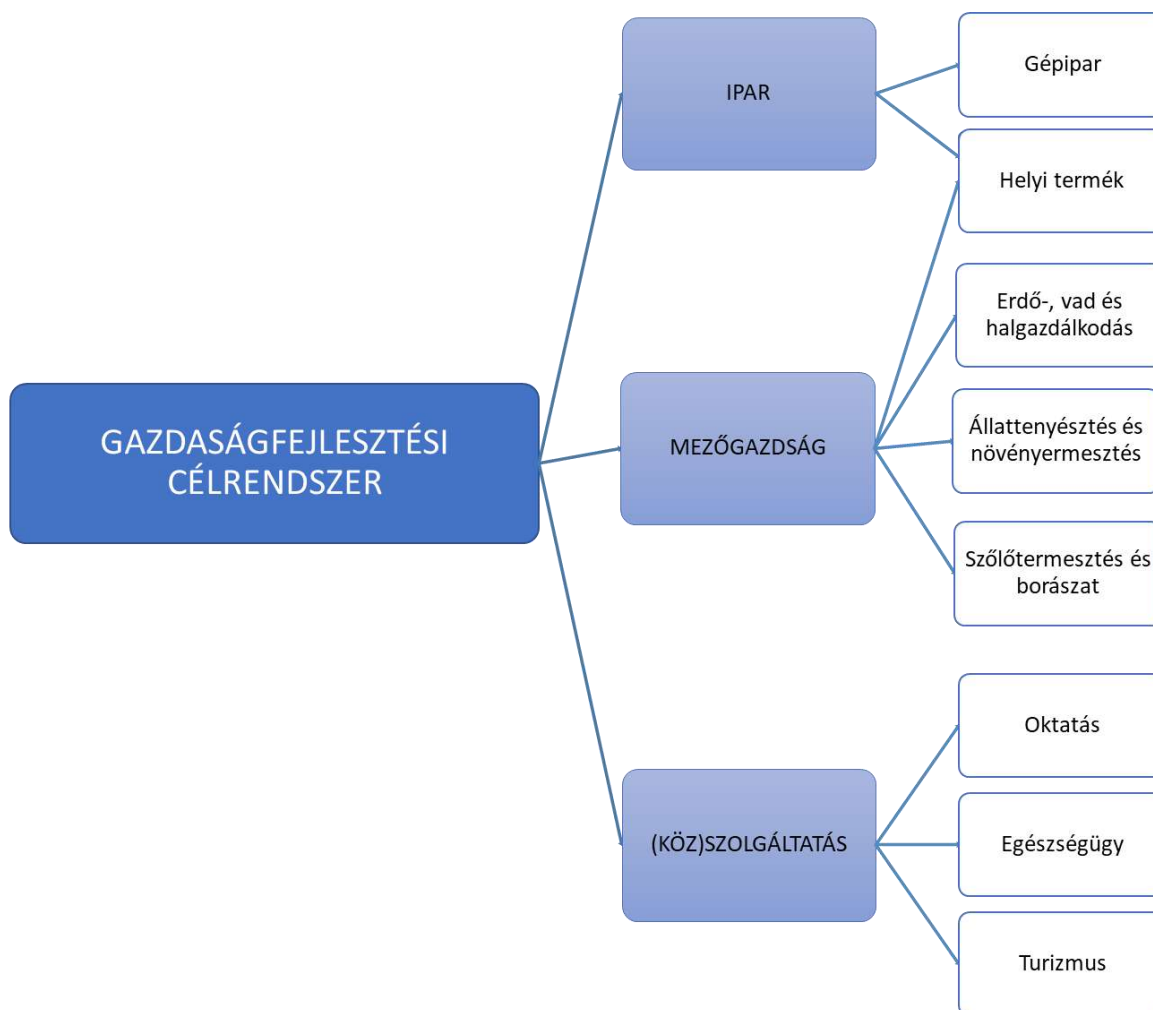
GAZDASÁGFEJLESZTÉSI CÉLRENDSZER

IPAR

Gépipar

Helyi termék

MEZŐGAZDSÁG

Erdő-, vad és halgazdálkodás

Állattenyésztés és növényermesztés

Szőlőtermesztés és borászat

(KÖZ)SZOLGÁLTATÁS

Oktatás

Egészségügy

Turizmus